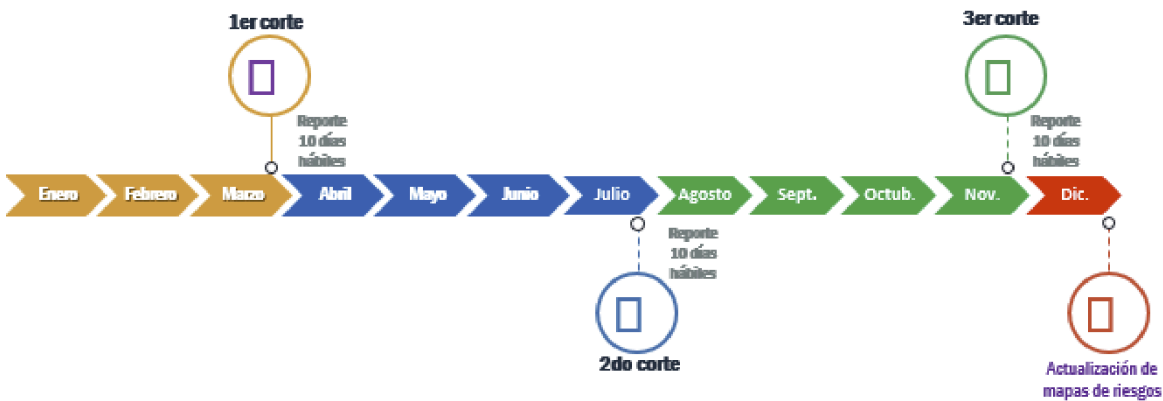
1er corte

Reporte 10 días hábiles

3er corte

Reporte 10 días hábiles

Enero Febrero Marzo Abril Mayo Junio Julio Agosto Sept. Octub. Nov. Dic.

Reporte 10 días hábiles

2do corte

Actualización de mapas de riesgos